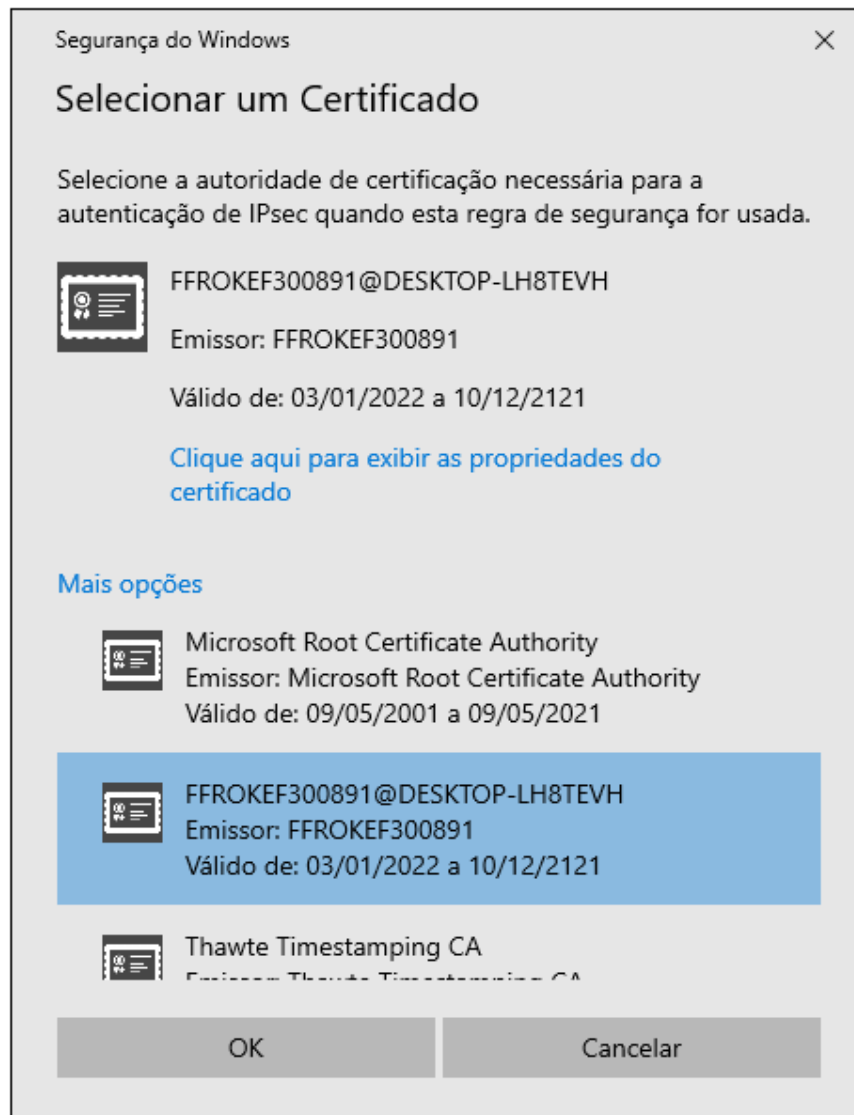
Segurança do Windows

×

Selecionar um Certificado

Selecione a autoridade de certificação necessária para a autenticação de IPsec quando esta regra de segurança for usada.

FFROKEF300891@DESKTOP-LH8TEVH

Emissor: FFROKEF300891

Válido de: 03/01/2022 a 10/12/2121

Clique aqui para exibir as propriedades do certificado

Mais opções

Microsoft Root Certificate Authority
Emissor: Microsoft Root Certificate Authority
Válido de: 09/05/2001 a 09/05/2021

FFROKEF300891@DESKTOP-LH8TEVH
Emissor: FFROKEF300891
Válido de: 03/01/2022 a 10/12/2121

Thawte Timestamping CA
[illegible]

OK

Cancelar